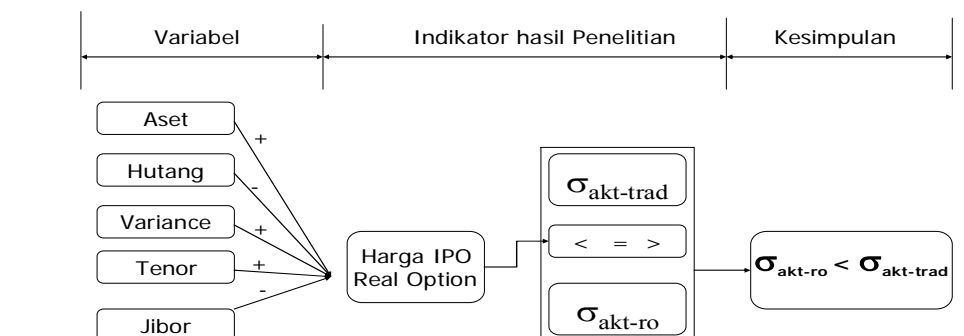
Variabel

Indikator hasil Penelitian

Kesimpulan

Aset

Hutang

Variance

Tenor

Jibor

+

-

+

+

-

Harga IPO Real Option

$\sigma_{akt-trad}$

< = >

$\sigma_{akt-ro}$

$\sigma_{akt-ro} < \sigma_{akt-trad}$